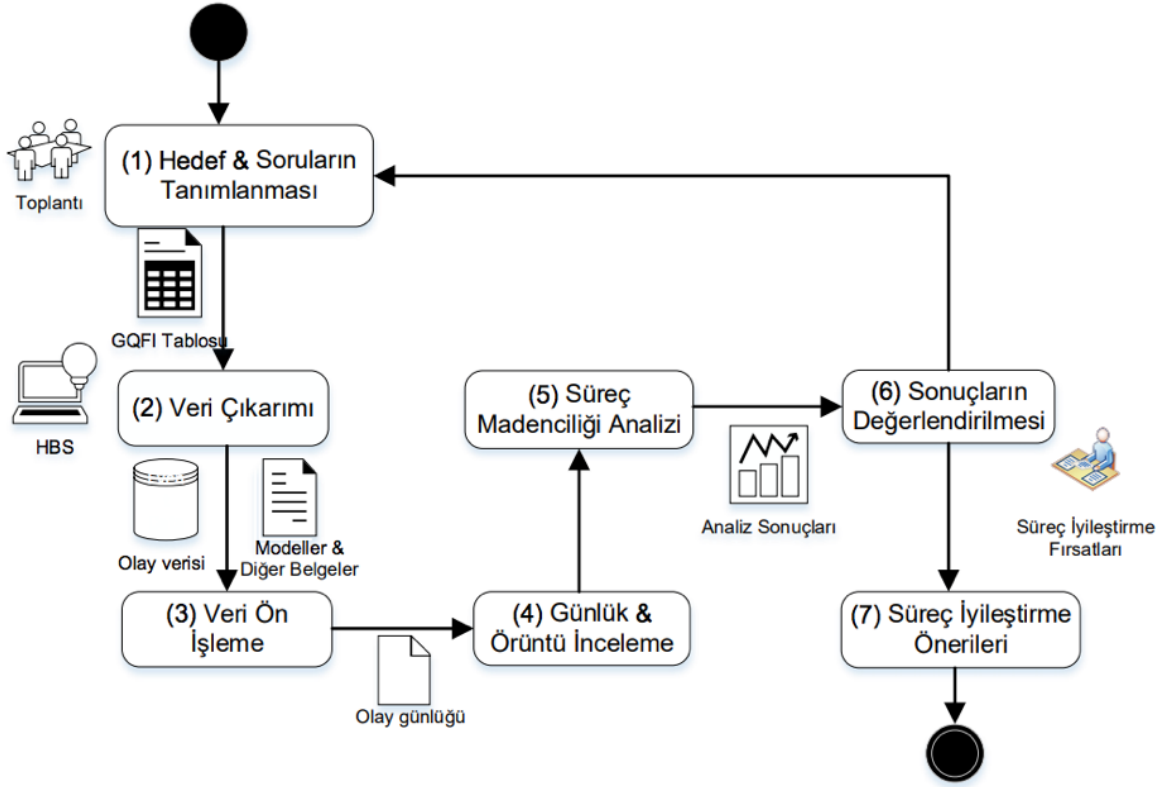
Toplantı

(1) Hedef & Soruların Tanımlanması

GQFI Tablosu

HBS

(2) Veri Çıkarımı

Olay verisi

Modeller & Diğer Belgeler

(3) Veri Ön İşleme

Olay günlüğü

(4) Günlük & Örüntü İnceleme

(5) Süreç Madenciliği Analizi

Analiz Sonuçları

(6) Sonuçların Değerlendirilmesi

Süreç İyileştirme Fırsatları

(7) Süreç İyileştirme Önerileri